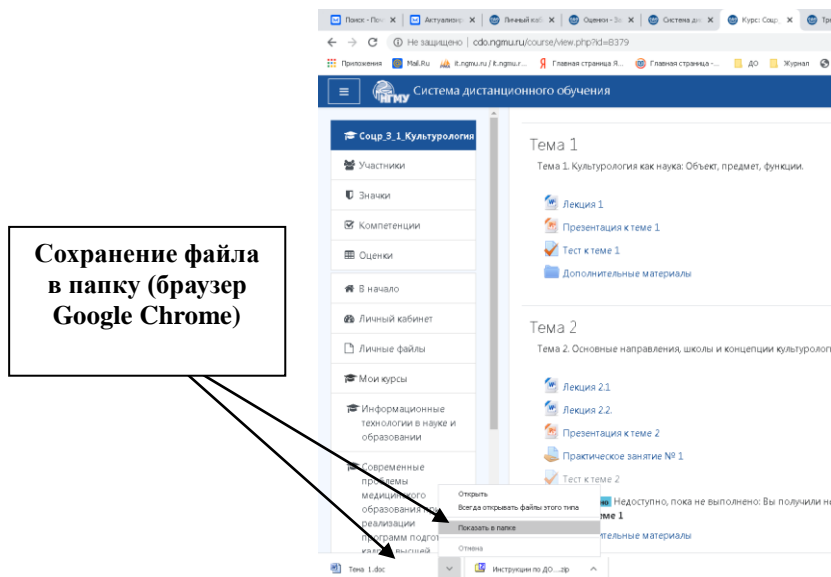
Поиск - Пон ✕ | Актуализац ✕ | Личный каб ✕ | Оценки - Зн ✕ | Система дис ✕ | Курс: Соцр ✕ | Тр

← → C ⓘ Не защищено | cdo.ngmu.ru/course/view.php?id=8379

Приложения Mail.Ru it.ngmu.ru / it.ngmu.r... Главная страница Я... Главная страница -... ДО Журнал

≡ НГМУ Система дистанционного обучения

Соцр_3_1_Культурология

Участники

Значки

Компетенции

Оценки

В начало

Личный кабинет

Личные файлы

Мои курсы

Информационные технологии в науке и образовании

Современные проблемы медицинского образования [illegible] реализации программ подгот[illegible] кадров высшей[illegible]

Тема 1

Тема 1. Культурология как наука: Объект, предмет, функции.

Лекция 1

Презентация к теме 1

Тест к теме 1

Дополнительные материалы

Тема 2

Тема 2. Основные направления, школы и концепции культурологи

Лекция 2.1

Лекция 2.2.

Презентация к теме 2

Практическое занятие № 1

Тест к теме 2

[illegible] Недоступно, пока не выполнено: Вы получили н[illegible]

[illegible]ме 1

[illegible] материалы

Открыть

Всегда открывать файлы этого типа

Показать в папке

Отмена

Тема 1.doc

Инструкции по ДО....zip

Сохранение файла в папку (браузер Google Chrome)